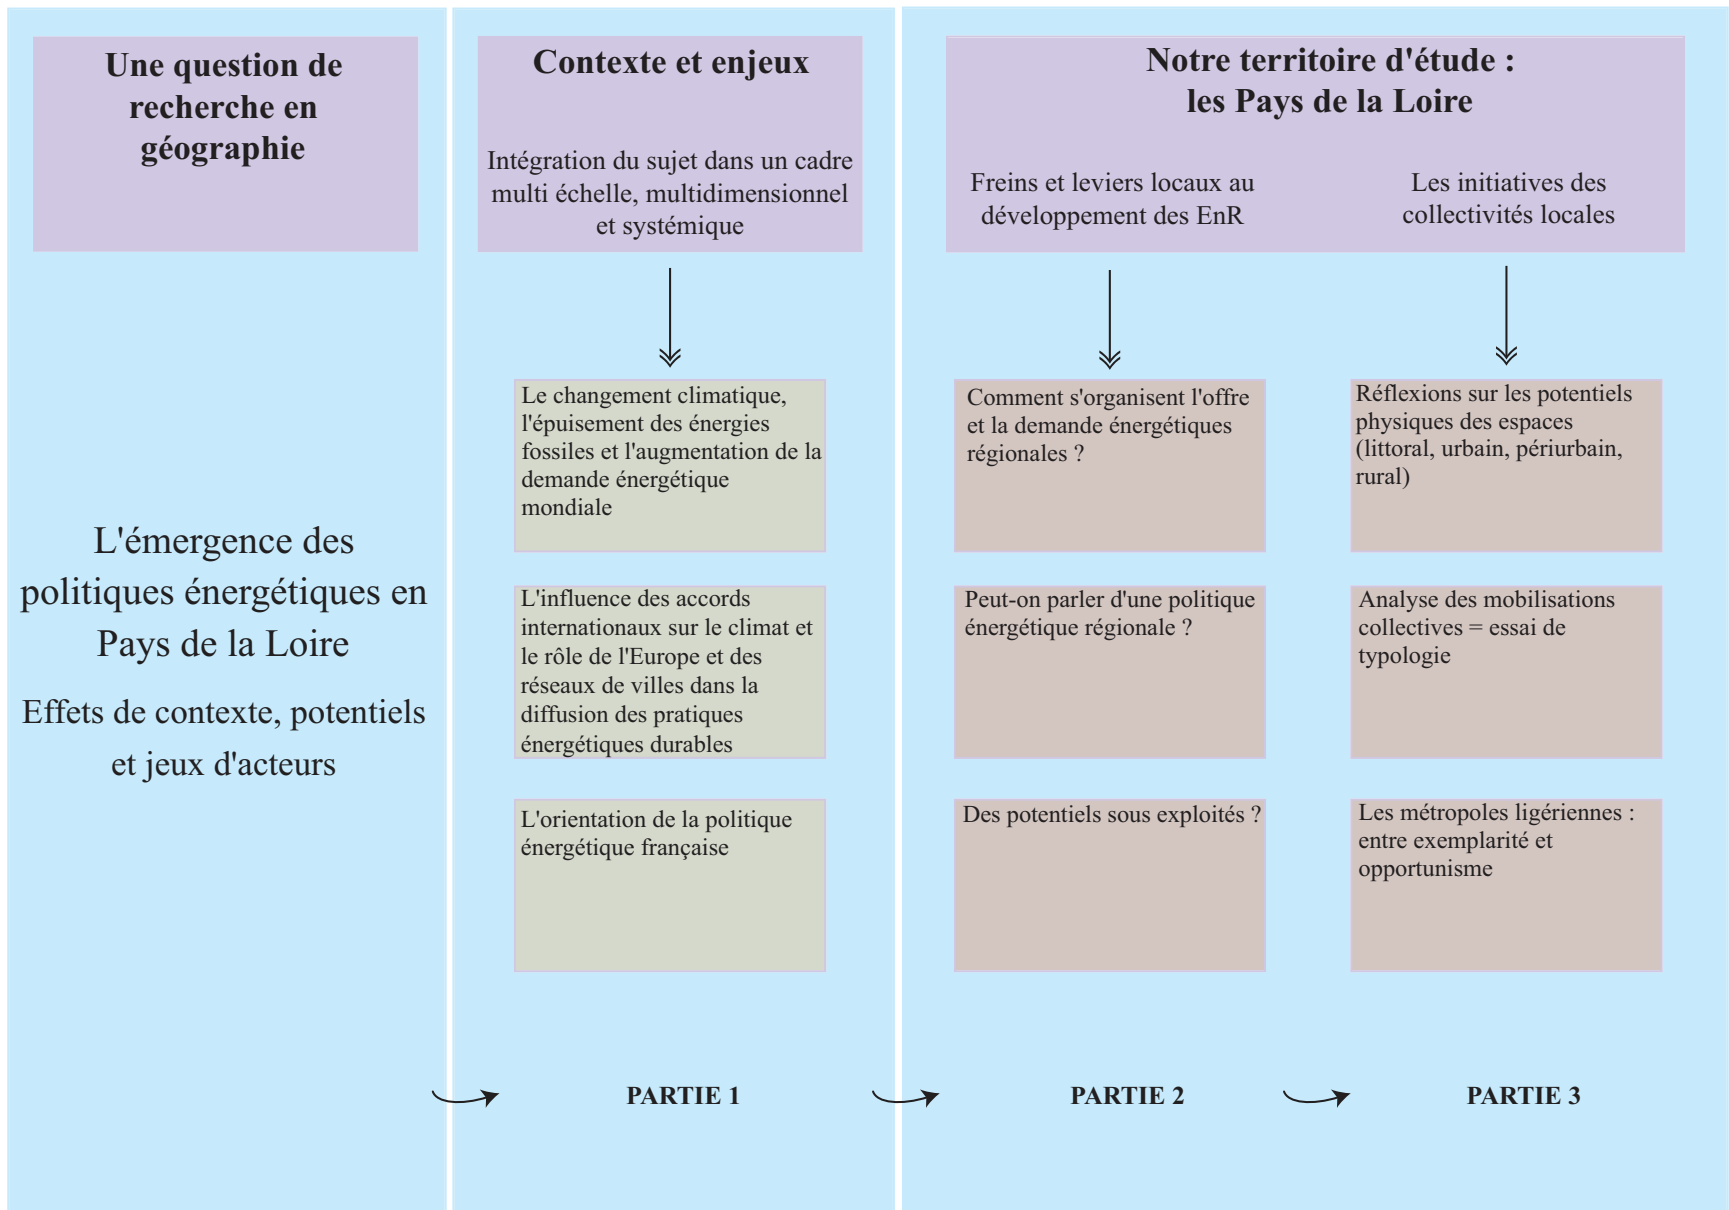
Une question de recherche en géographie

L'émergence des politiques énergétiques en Pays de la Loire

Effets de contexte, potentiels et jeux d'acteurs

Contexte et enjeux

Intégration du sujet dans un cadre multi échelle, multidimensionnel et systémique

Le changement climatique, l'épuisement des énergies fossiles et l'augmentation de la demande énergétique mondiale

L'influence des accords internationaux sur le climat et le rôle de l'Europe et des réseaux de villes dans la diffusion des pratiques énergétiques durables

L'orientation de la politique énergétique française

PARTIE 1

Notre territoire d'étude : les Pays de la Loire

Freins et leviers locaux au développement des EnR

Les initiatives des collectivités locales

Comment s'organisent l'offre et la demande énergétiques régionales ?

Peut-on parler d'une politique énergétique régionale ?

Des potentiels sous exploités ?

PARTIE 2

Réflexions sur les potentiels physiques des espaces (littoral, urbain, périurbain, rural)

Analyse des mobilisations collectives = essai de typologie

Les métropoles ligériennes : entre exemplarité et opportunisme

PARTIE 3